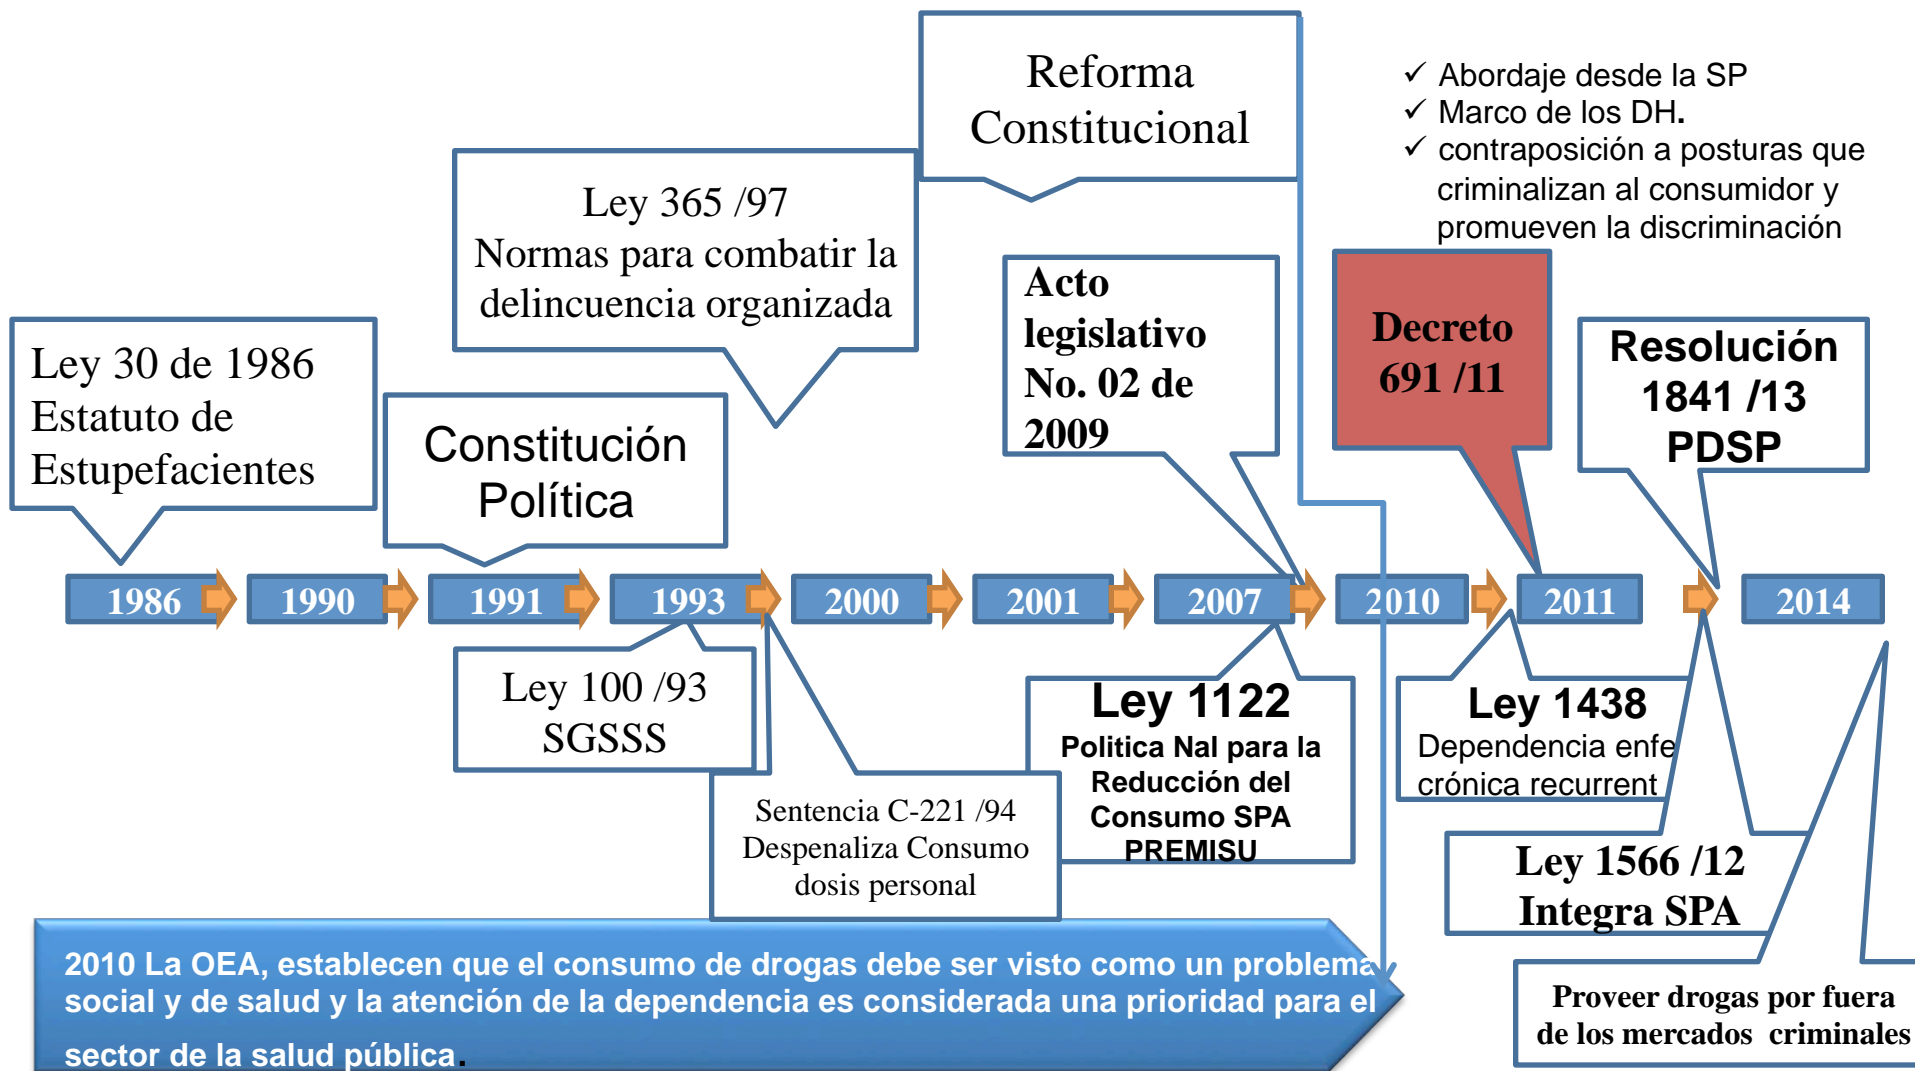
Reforma Constitucional

✓ Abordaje desde la SP
✓ Marco de los DH.
✓ contraposición a posturas que criminalizan al consumidor y promueven la discriminación

Ley 365 /97
Normas para combatir la delincuencia organizada

Acto legislativo No. 02 de 2009

Decreto 691 /11

Resolución 1841 /13 PDSP

Ley 30 de 1986
Estatuto de Estupefacientes

Constitución Política

1986
1990
1991
1993
2000
2001
2007
2010
2011
2014

Ley 100 /93
SGSSS

Ley 1122
Politica Nal para la Reducción del Consumo SPA
PREMISU

Ley 1438
Dependencia enfe
crónica recurrent

Sentencia C-221 /94
Despenaliza Consumo dosis personal

Ley 1566 /12
Integra SPA

2010 La OEA, establecen que el consumo de drogas debe ser visto como un problema social y de salud y la atención de la dependencia es considerada una prioridad para el sector de la salud pública.

Proveer drogas por fuera de los mercados criminales